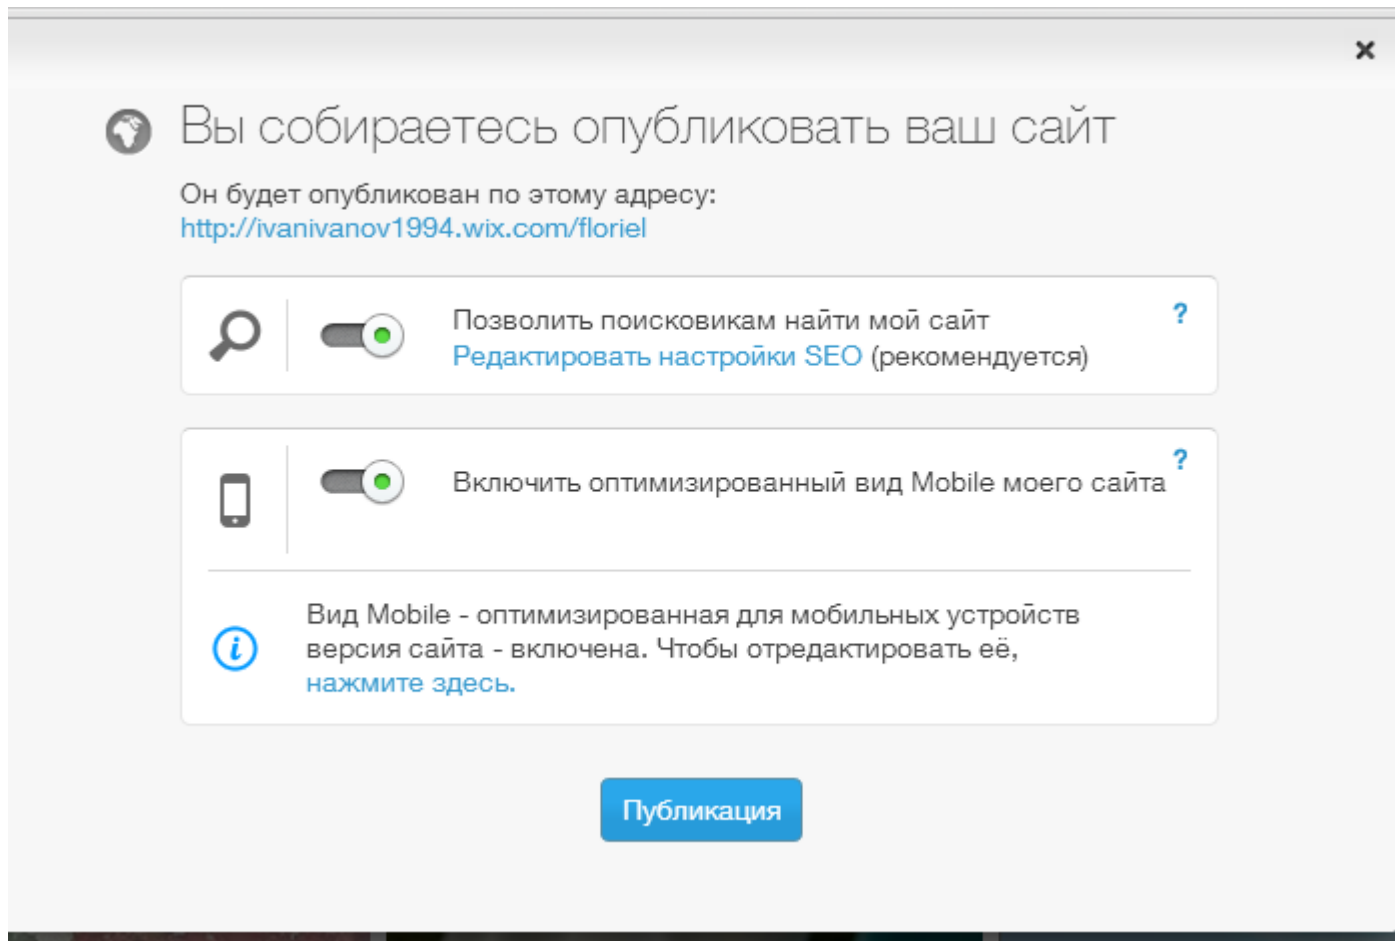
×

Вы собираетесь опубликовать ваш сайт

Он будет опубликован по этому адресу:
http://ivanivanov1994.wix.com/floriel

Позволить поисковикам найти мой сайт
Редактировать настройки SEO (рекомендуется)
?

Включить оптимизированный вид Mobile моего сайта
?

Вид Mobile - оптимизированная для мобильных устройств версия сайта - включена. Чтобы отредактировать её, нажмите здесь.

Публикация